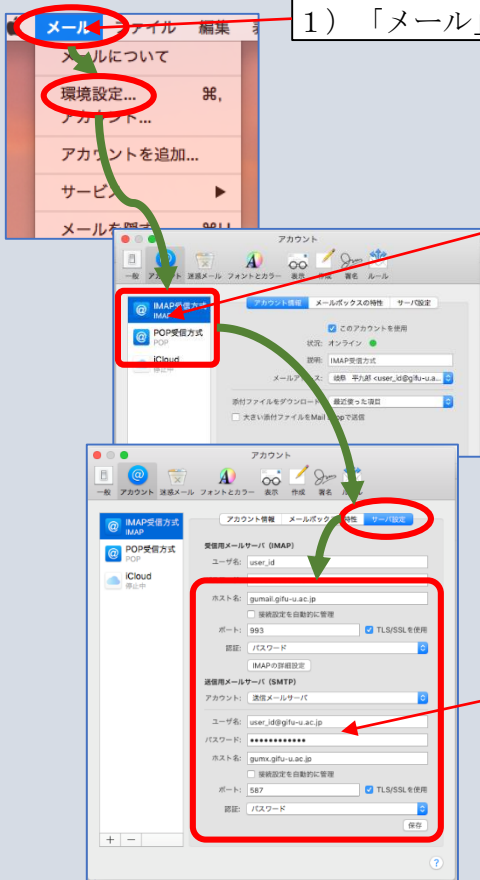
メール ファイル 編集
１）「メール」

メールについて
環境設定... ⌘,
アカウント...
アカウントを追加...
サービス ▶
メールを隠す ⌘H

アカウント
一般 アカウント 迷惑メール フォントとカラー 表示 作成 署名 ルール
IMAP受信方式
IMAP
POP受信方式
POP
iCloud
停止中
アカウント情報 メールボックスの特性 サーバ設定
このアカウントを使用
状況: オンライン
説明: IMAP受信方式
メールアドレス: 岐阜 平九郎 <user_id@gifu-u.a...
添付ファイルをダウンロード: 最近使った項目
大きい添付ファイルをMail Dropで送信

アカウント
一般 アカウント 迷惑メール フォントとカラー 表示 作成 署名 ルール
IMAP受信方式
IMAP
POP受信方式
POP
iCloud
停止中
アカウント情報 メールボックスの特性 サーバ設定
受信用メールサーバ (IMAP)
ユーザ名: user_id
パスワード:
ホスト名: gumail.gifu-u.ac.jp
接続設定を自動的に管理
ポート: 993 TLS/SSLを使用
認証: パスワード
IMAPの詳細設定
送信用メールサーバ (SMTP)
アカウント: 送信メールサーバ
ユーザ名: user_id@gifu-u.ac.jp
パスワード: ••••••••••••
ホスト名: gumx.gifu-u.ac.jp
接続設定を自動的に管理
ポート: 587 TLS/SSLを使用
認証: パスワード
保存
+ −
?